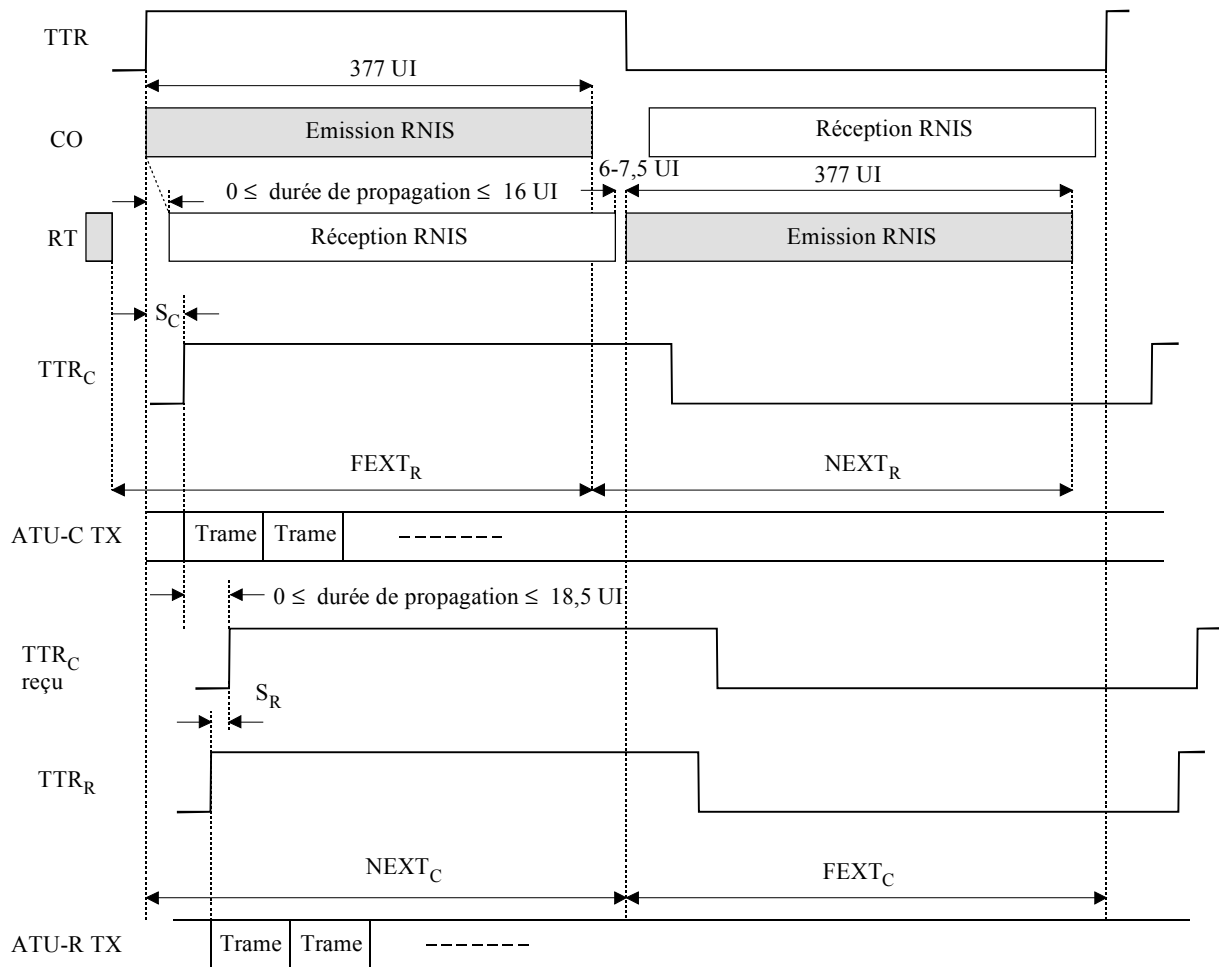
TTR

377 UI

CO

Emission RNIS

Réception RNIS

6-7,5 UI

$0 \leq$ durée de propagation $\leq$ 16 UI

377 UI

RT

Réception RNIS

Emission RNIS

$S_C$

$TTR_C$

$FEXT_R$

$NEXT_R$

ATU-C TX

Trame

Trame

-------

$0 \leq$ durée de propagation $\leq$ 18,5 UI

$TTR_C$ reçu

$S_R$

$TTR_R$

$NEXT_C$

$FEXT_C$

ATU-R TX

Trame

Trame

-------